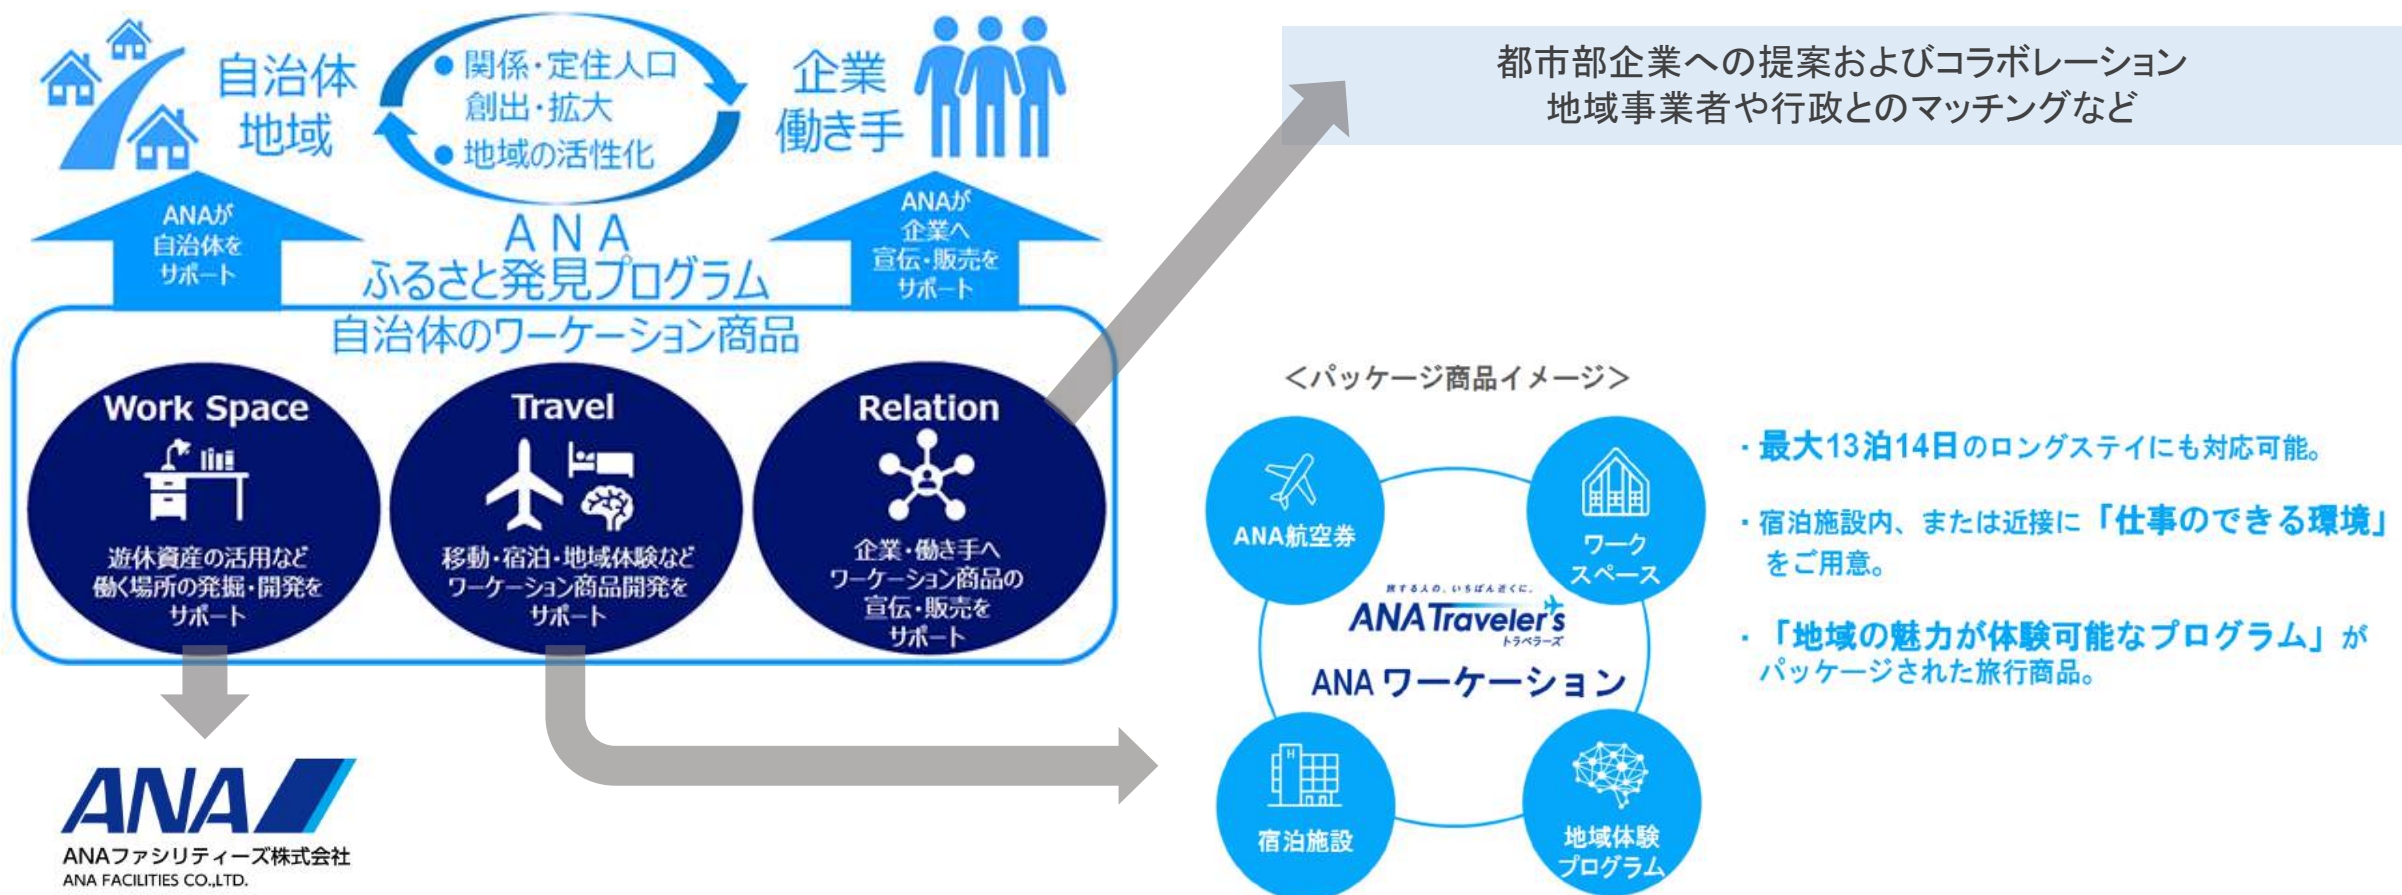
自治体
地域

● 関係・定住人口創出・拡大
● 地域の活性化

企業
働き手

ANAが自治体をサポート

ANA
ふるさと発見プログラム

ANAが企業へ宣伝・販売をサポート

自治体のワーケーション商品

Work Space
遊休資産の活用など働く場所の発掘・開発をサポート

Travel
移動・宿泊・地域体験などワーケーション商品開発をサポート

Relation
企業・働き手へワーケーション商品の宣伝・販売をサポート

ANA
ANAファシリティーズ株式会社
ANA FACILITIES CO.,LTD.

都市部企業への提案およびコラボレーション
地域事業者や行政とのマッチングなど

<パッケージ商品イメージ>

ANA航空券
ワークスペース
旅する人の、いちばん近くに。
ANA Traveler's
トラベラーズ
ANA ワーケーション
宿泊施設
地域体験プログラム

・最大13泊14日のロングステイにも対応可能。

・宿泊施設内、または近接に「仕事のできる環境」をご用意。

・「地域の魅力が体験可能なプログラム」がパッケージされた旅行商品。